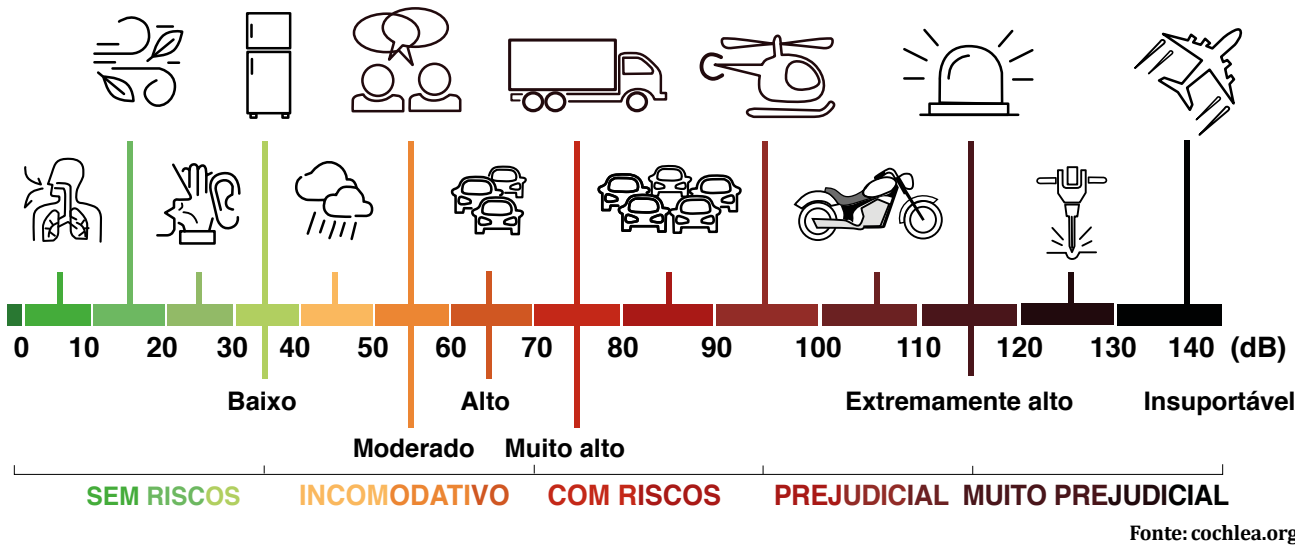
0 10 20 30 40 50 60 70 80 90 100 110 120 130 140 (dB)

Baixo

Moderado

Alto

Muito alto

Extremamente alto

Insuportável

SEM RISCOS INCOMODATIVO COM RISCOS PREJUDICIAL MUITO PREJUDICIAL

Fonte: cochlea.org